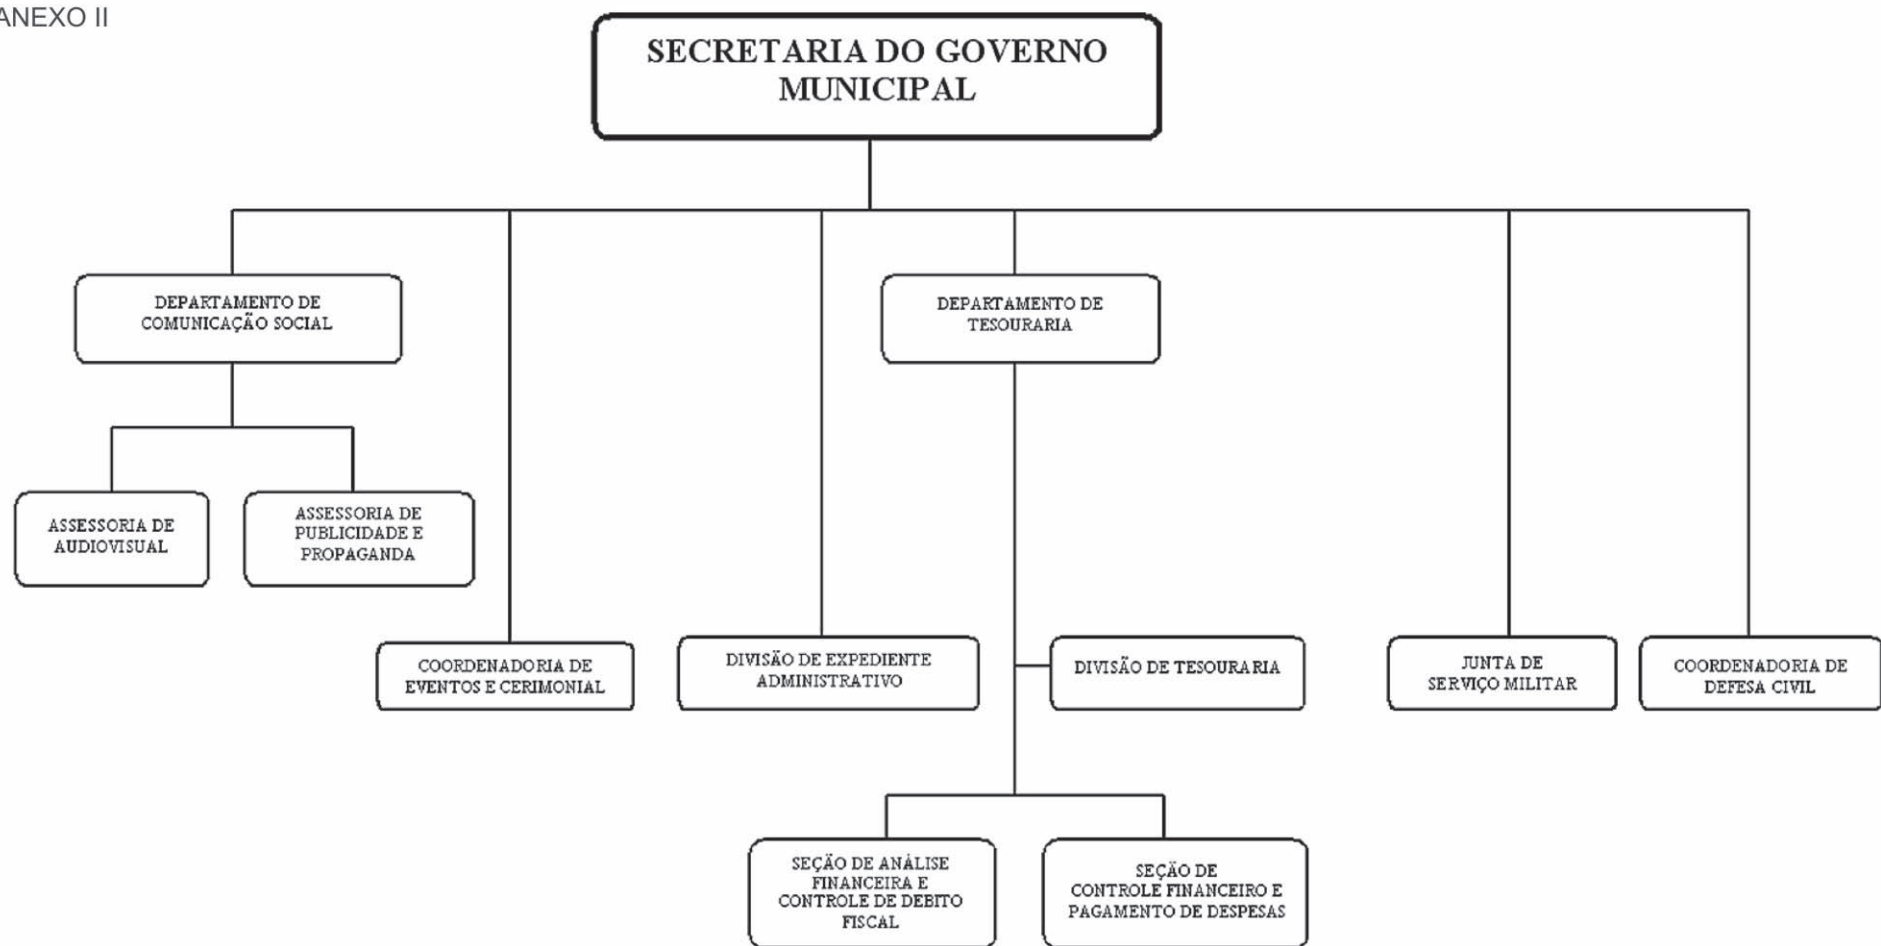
ANEXO II

SECRETARIA DO GOVERNO MUNICIPAL

DEPARTAMENTO DE COMUNICAÇÃO SOCIAL

ASSESSORIA DE AUDIOVISUAL

ASSESSORIA DE PUBLICIDADE E PROPAGANDA

COORDENADORIA DE EVENTOS E CERIMONIAL

DIVISÃO DE EXPEDIENTE ADMINISTRATIVO

DEPARTAMENTO DE TESOURARIA

DIVISÃO DE TESOURARIA

SEÇÃO DE ANÁLISE FINANCEIRA E CONTROLE DE DEBITO FISCAL

SEÇÃO DE CONTROLE FINANCEIRO E PAGAMENTO DE DESPESAS

JUNTA DE SERVIÇO MILITAR

COORDENADORIA DE DEFESA CIVIL